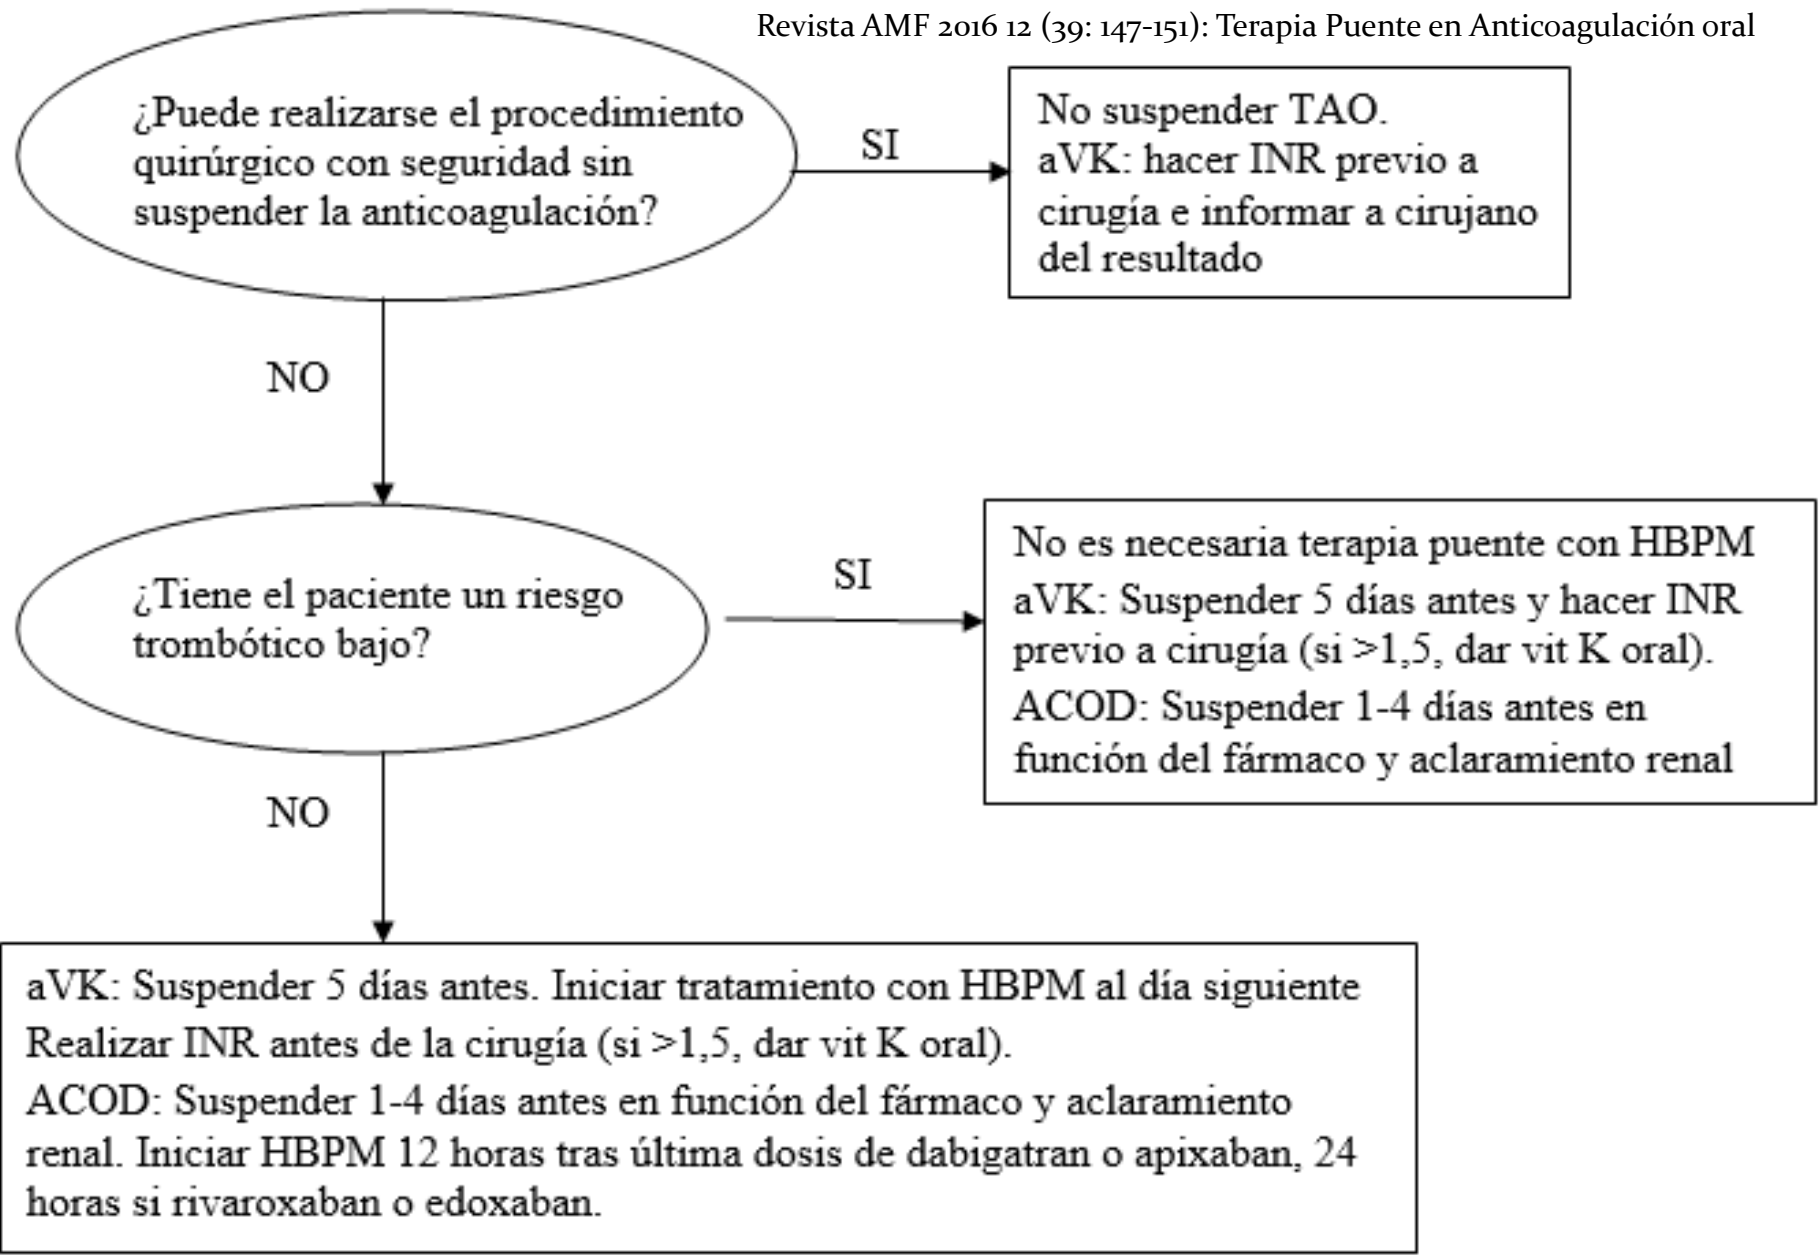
Revista AMF 2016 12 (39: 147-151): Terapia Puente en Anticoagulación oral

¿Puede realizarse el procedimiento quirúrgico con seguridad sin suspender la anticoagulación?

SI

No suspender TAO.
aVK: hacer INR previo a cirugía e informar a cirujano del resultado

NO

¿Tiene el paciente un riesgo trombótico bajo?

SI

No es necesaria terapia puente con HBPM
aVK: Suspender 5 días antes y hacer INR previo a cirugía (si >1,5, dar vit K oral).
ACOD: Suspender 1-4 días antes en función del fármaco y aclaramiento renal

NO

aVK: Suspender 5 días antes. Iniciar tratamiento con HBPM al día siguiente
Realizar INR antes de la cirugía (si >1,5, dar vit K oral).
ACOD: Suspender 1-4 días antes en función del fármaco y aclaramiento renal. Iniciar HBPM 12 horas tras última dosis de dabigatran o apixaban, 24 horas si rivaroxaban o edoxaban.